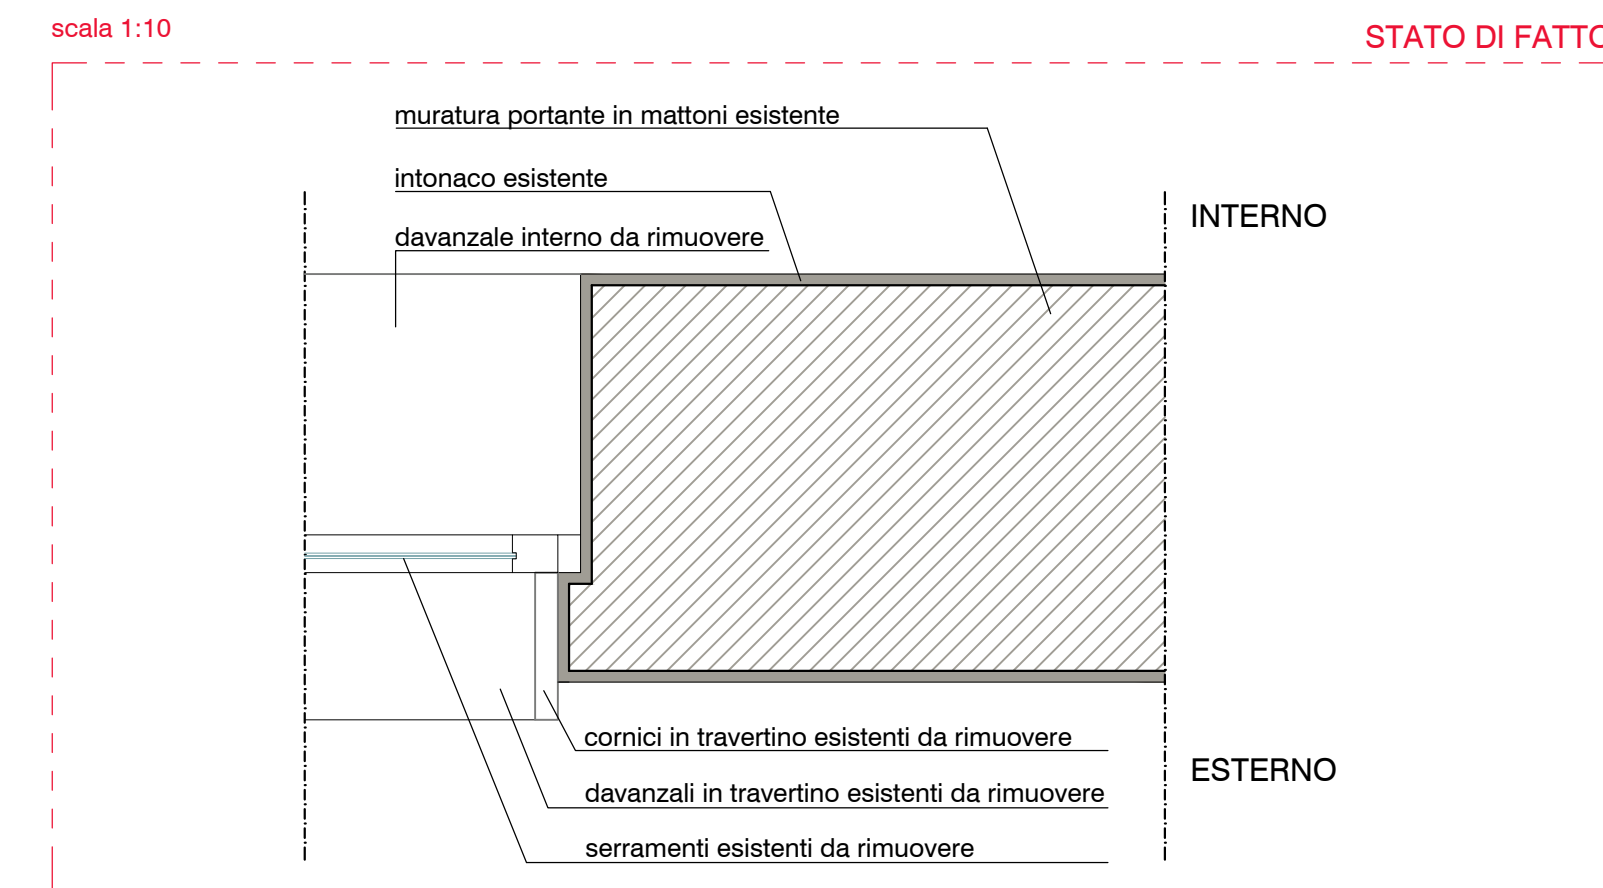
scala 1:10

STATO DI FATTO

muratura portante in mattoni esistente

intonaco esistente

davanzale interno da rimuovere

INTERNO

cornici in travertino esistenti da rimuovere

ESTERNO

davanzali in travertino esistenti da rimuovere

serramenti esistenti da rimuovere